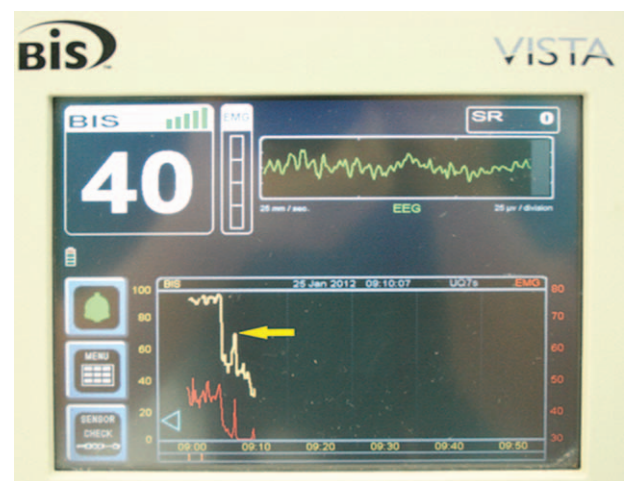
BIS

VISTA

BIS

40

EMG

SR 0

25 mm / sec.

EEG

25 µv / division

MENU

SENSOR CHECK

BIS 25 Jan 2012 09:10:07 UQ7s EMG

| 100 | 80 |
|---|---|
| 80 | 70 |
| 60 | 60 |
| 40 | 50 |
| 20 | 40 |
| 0 | 30 |

09:00 09:10 09:20 09:30 09:40 09:50